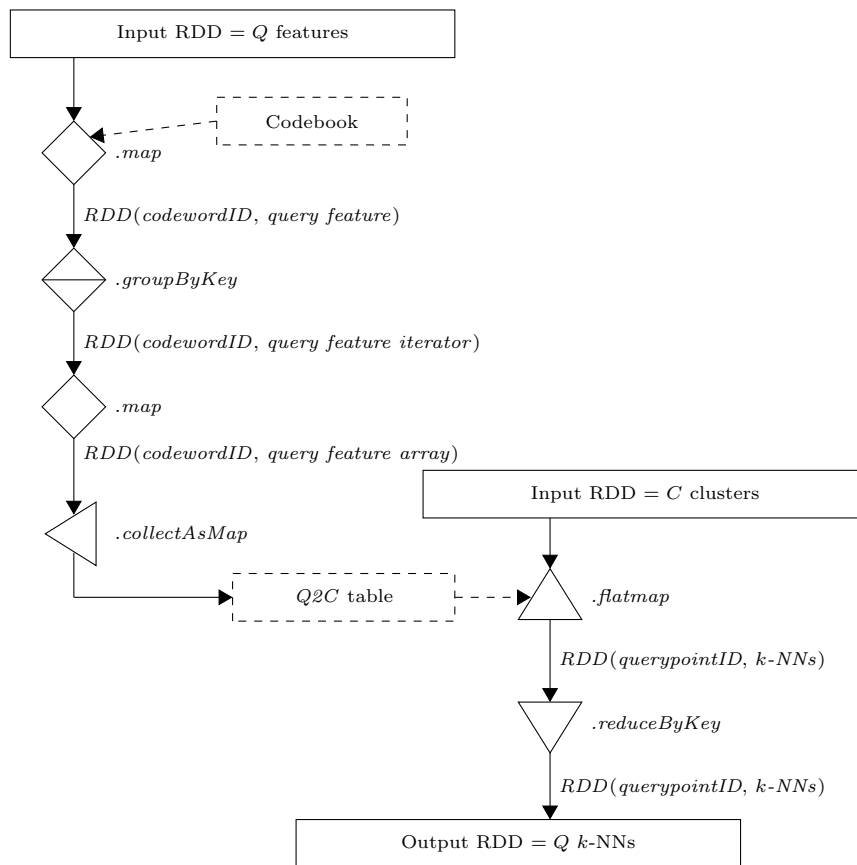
Input RDD = $Q$ features

Codebook

$.map$

$RDD(codewordID,\ query\ feature)$

$.groupByKey$

$RDD(codewordID,\ query\ feature\ iterator)$

$.map$

$RDD(codewordID,\ query\ feature\ array)$

Input RDD = $C$ clusters

$.collectAsMap$

$Q2C$ table

$.flatmap$

$RDD(querypointID,\ k\text{-}NNs)$

$.reduceByKey$

$RDD(querypointID,\ k\text{-}NNs)$

Output RDD = $Q$ $k$-NNs